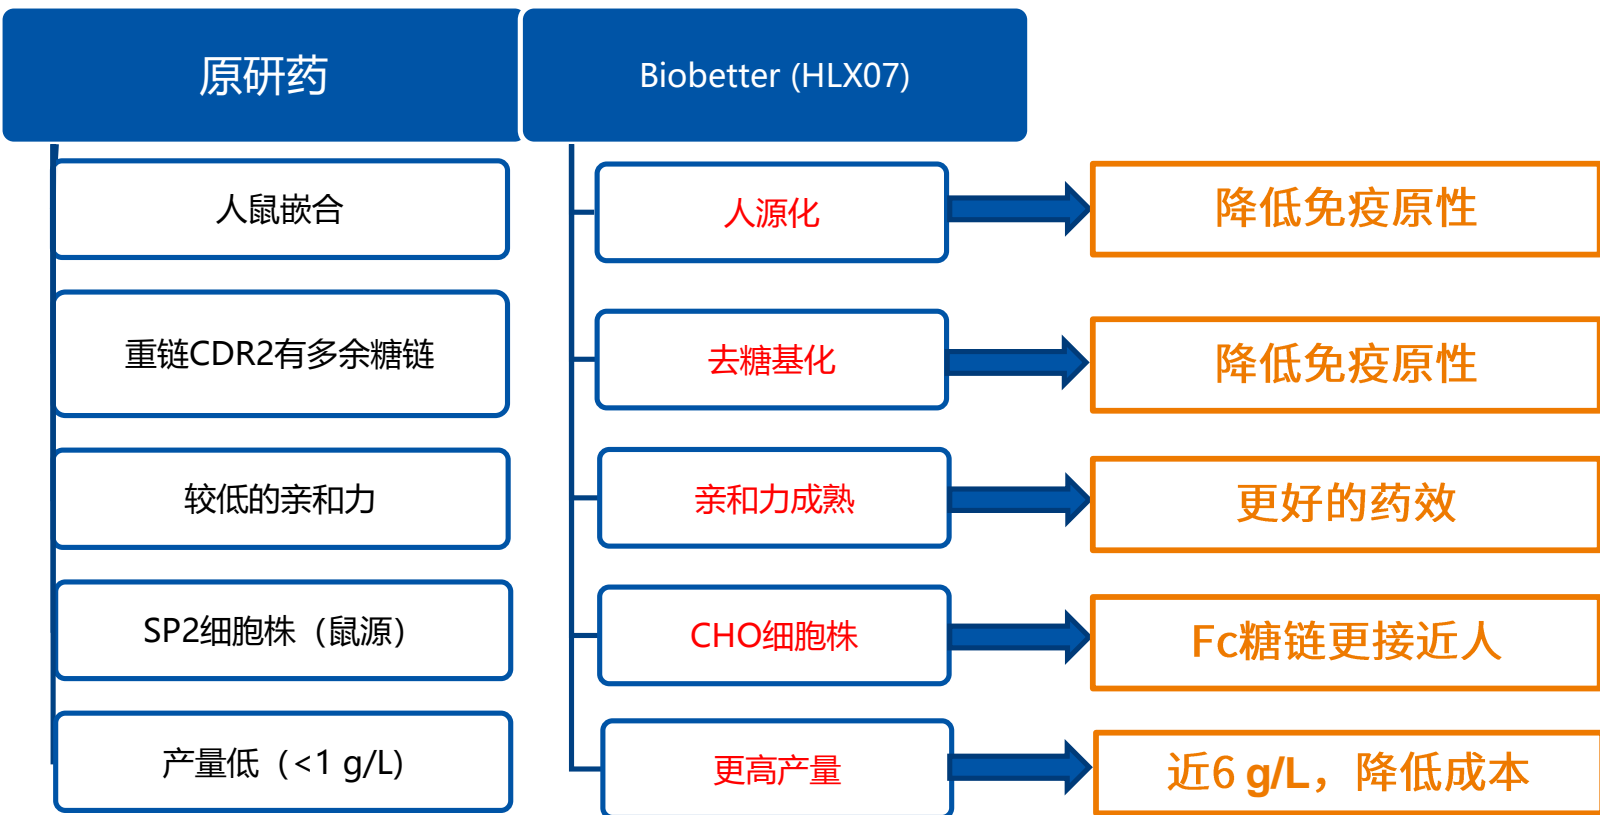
原研药

人鼠嵌合

重链CDR2有多余糖链

较低的亲和力

SP2细胞株（鼠源）

产量低（<1 g/L）

Biobetter (HLX07)

人源化

去糖基化

亲和力成熟

CHO细胞株

更高产量

降低免疫原性

降低免疫原性

更好的药效

Fc糖链更接近人

近6 g/L，降低成本